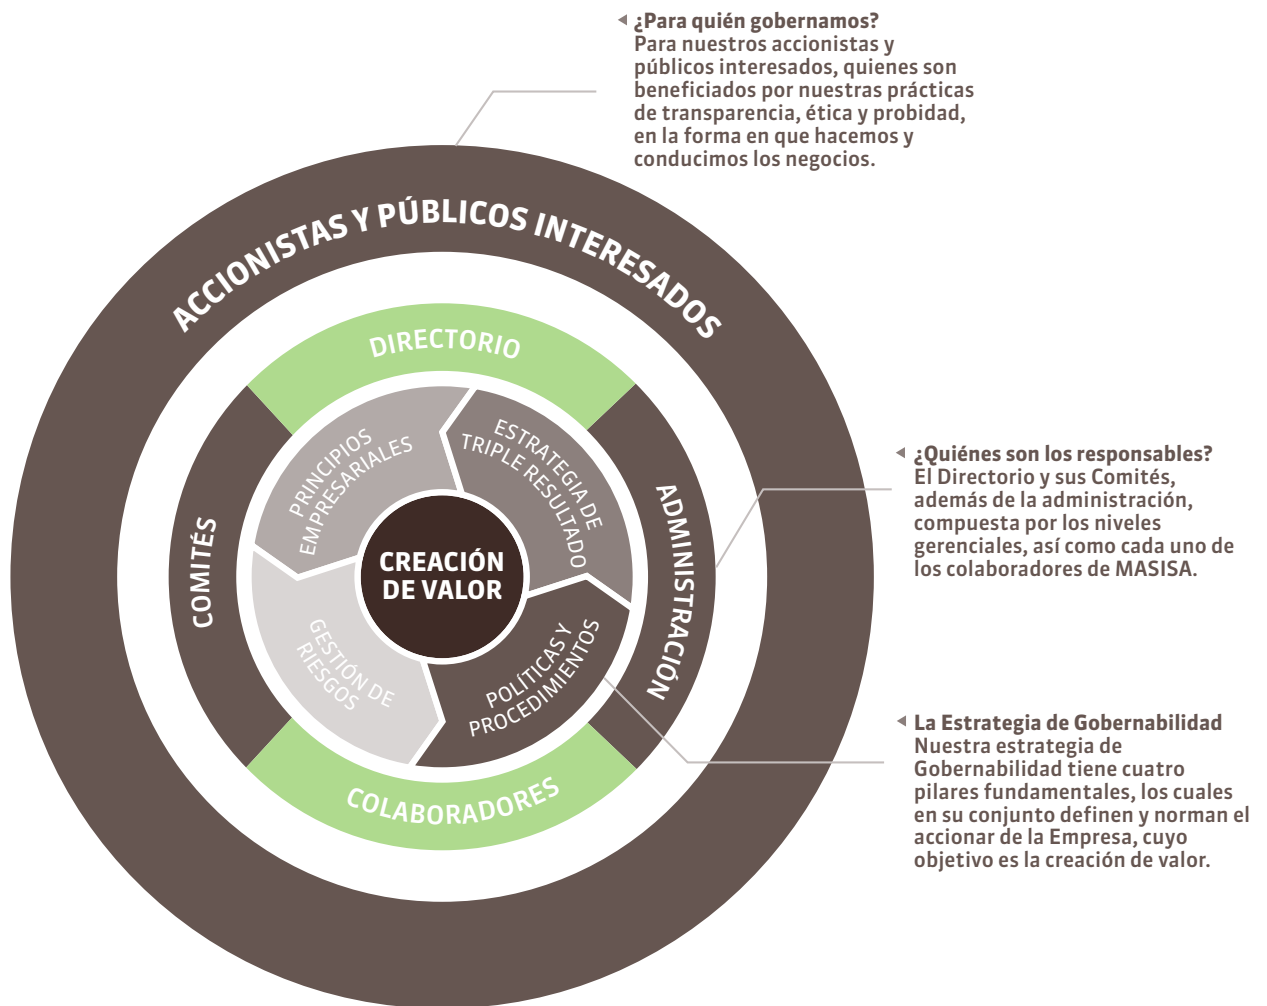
¿Para quién gobernamos?
Para nuestros accionistas y públicos interesados, quienes son beneficiados por nuestras prácticas de transparencia, ética y probidad, en la forma en que hacemos y conducimos los negocios.

ACCIONISTAS Y PÚBLICOS INTERESADOS

DIRECTORIO

COMITÉS

ADMINISTRACIÓN

COLABORADORES

PRINCIPIOS EMPRESARIALES

ESTRATEGIA DE TRIPLE RESULTADO

CREACIÓN DE VALOR

GESTIÓN DE RIESGOS

POLÍTICAS Y PROCEDIMIENTOS

¿Quiénes son los responsables?
El Directorio y sus Comités, además de la administración, compuesta por los niveles gerenciales, así como cada uno de los colaboradores de MASISA.

La Estrategia de Gobernabilidad
Nuestra estrategia de Gobernabilidad tiene cuatro pilares fundamentales, los cuales en su conjunto definen y norman el accionar de la Empresa, cuyo objetivo es la creación de valor.